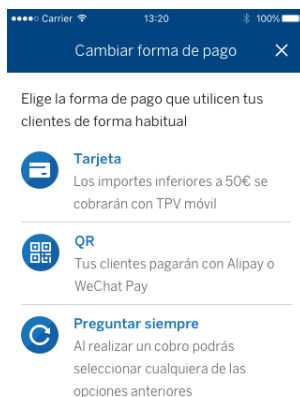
Carrier 13:20 100%
Cambiar forma de pago ✕

Elige la forma de pago que utilicen tus clientes de forma habitual

Tarjeta
Los importes inferiores a 50€ se cobrarán con TPV móvil

QR
Tus clientes pagarán con Alipay o WeChat Pay

Preguntar siempre
Al realizar un cobro podrás seleccionar cualquiera de las opciones anteriores